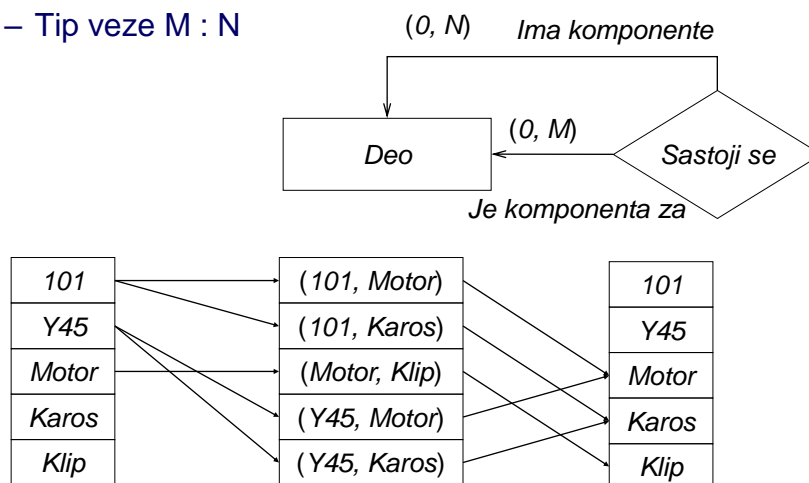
– Tip veze M : N

(0, N)
Ima komponente

(0, M)
Deo
Sastoji se
Je komponenta za

| 101 |
|---|
| Y45 |
| Motor |
| Karos |
| Klip |

| (101, Motor) |
|---|
| (101, Karos) |
| (Motor, Klip) |
| (Y45, Motor) |
| (Y45, Karos) |

| 101 |
|---|
| Y45 |
| Motor |
| Karos |
| Klip |